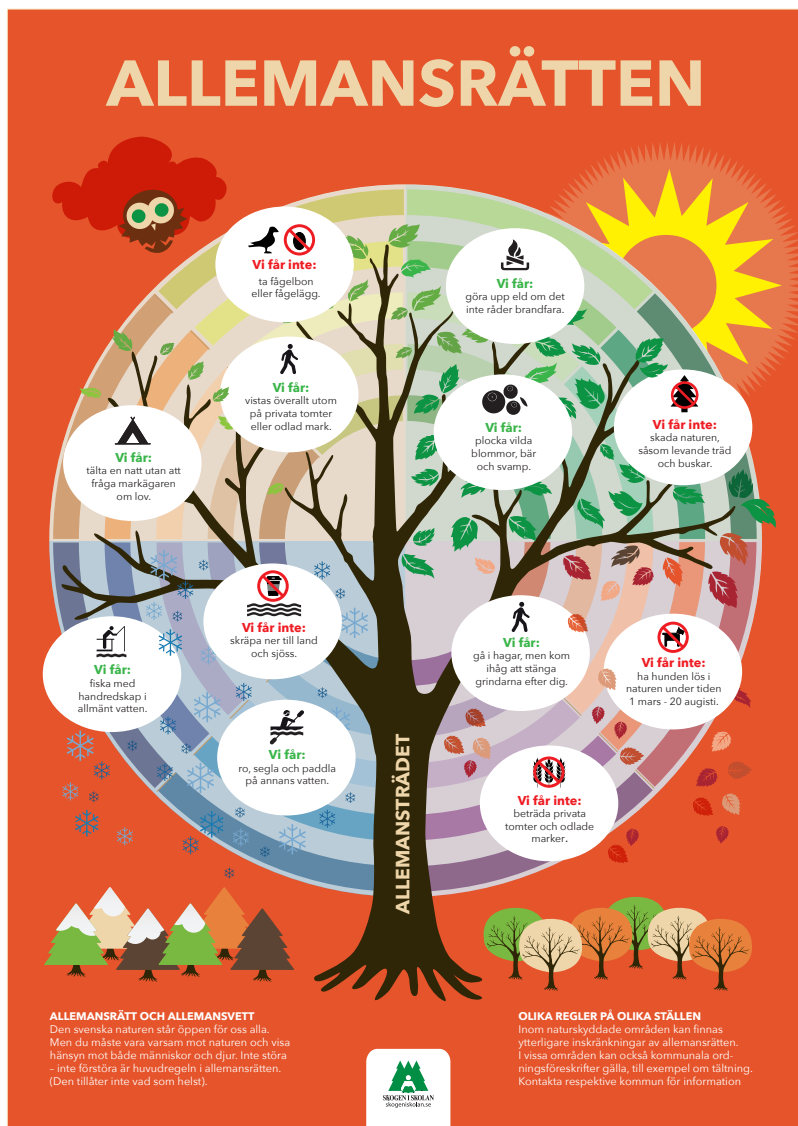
ALLEMANSRÄTTEN

Vi får inte:
ta fågelbon eller fågelägg.

Vi får:
göra upp eld om det inte råder brandfara.

Vi får:
vistas överallt utom på privata tomter eller odlad mark.

Vi får:
tälta en natt utan att fråga markägaren om lov.

Vi får:
plocka vilda blommor, bär och svamp.

Vi får inte:
skada naturen, såsom levande träd och buskar.

Vi får inte:
skräpa ner till land och sjöss.

Vi får:
fiska med handredskap i allmänt vatten.

Vi får:
gå i hagar, men kom ihåg att stänga grindarna efter dig.

Vi får inte:
ha hunden lös i naturen under tiden 1 mars - 20 augisti.

Vi får:
ro, segla och paddla på annans vatten.

Vi får inte:
beträda privata tomter och odlade marker.

ALLEMANSTRÄDET

ALLEMANSRÄTT OCH ALLEMANSVETT
Den svenska naturen står öppen för oss alla. Men du måste vara varsam mot naturen och visa hänsyn mot både människor och djur. Inte störa – inte förstöra är huvudregeln i allemansrätten. (Den tillåter inte vad som helst).

SKOGEN I SKOLAN
skogeniskolan.se

OLIKA REGLER PÅ OLIKA STÄLLEN
Inom naturskyddade områden kan finnas ytterligare inskränkningar av allemansrätten. I vissa områden kan också kommunala ordningsföreskrifter gälla, till exempel om tältning. Kontakta respektive kommun för information